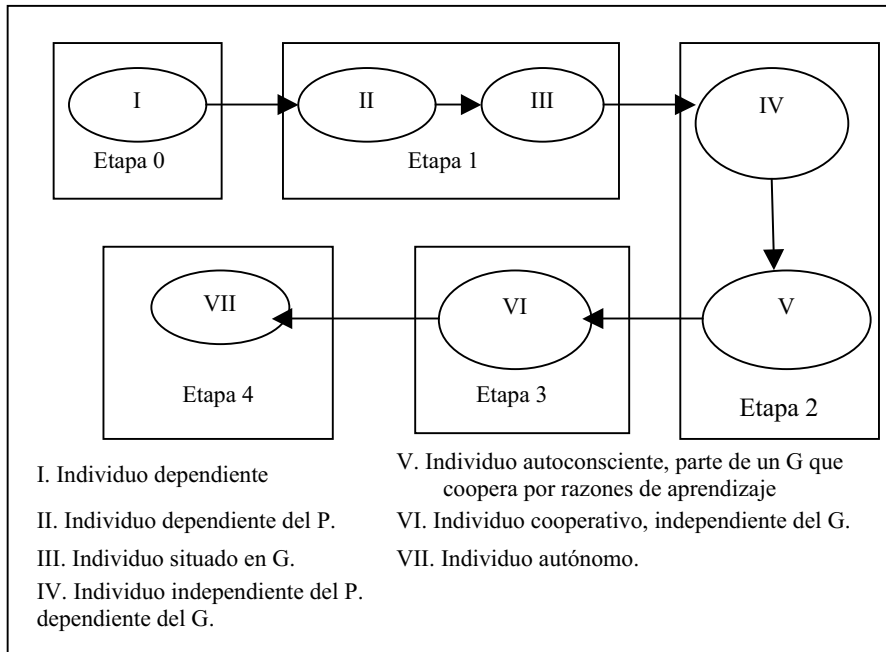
I

Etapa 0

II

III

Etapa 1

IV

V

Etapa 2

VI

Etapa 3

VII

Etapa 4

I. Individuo dependiente

II. Individuo dependiente del P.

III. Individuo situado en G.

IV. Individuo independiente del P. dependiente del G.

V. Individuo autoconsciente, parte de un G que coopera por razones de aprendizaje

VI. Individuo cooperativo, independiente del G.

VII. Individuo autónomo.